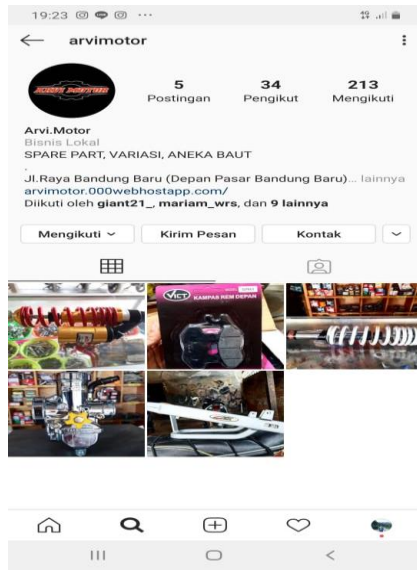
19:23

arvimotor

ARVI MOTOR

5 Postingan

34 Pengikut

213 Mengikuti

Arvi.Motor
Bisnis Lokal
SPARE PART, VARIASI, ANEKA BAUT
.
Jl.Raya Bandung Baru (Depan Pasar Bandung Baru)... lainnya
arvimotor.000webhostapp.com/
Diikuti oleh giant21_, mariam_wrs, dan 9 lainnya

Mengikuti
Kirim Pesan
Kontak

VICT KAMPAS REM DEPAN